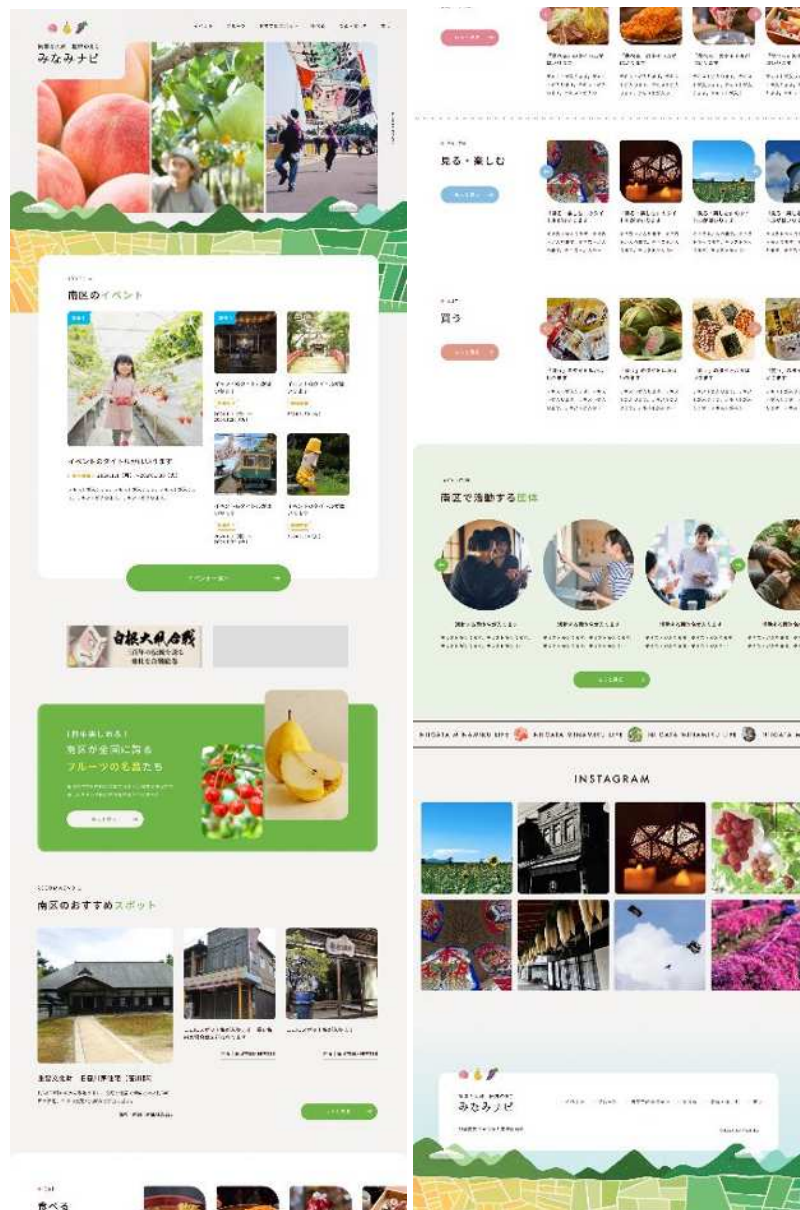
みなみナビ

南区のイベント

イベントのタイトルが入ります

白根大凧合戦

南区が全国に誇るフルーツの名産たち

南区のおすすめスポット

旧笹川邸

食べる

見る・楽しむ

買う

南区で活動する団体

NIIGATA MINAMI LIFE NIIGATA MINAMI LIFE NIIGATA MINAMI LIFE NIIGATA M

INSTAGRAM

みなみナビ